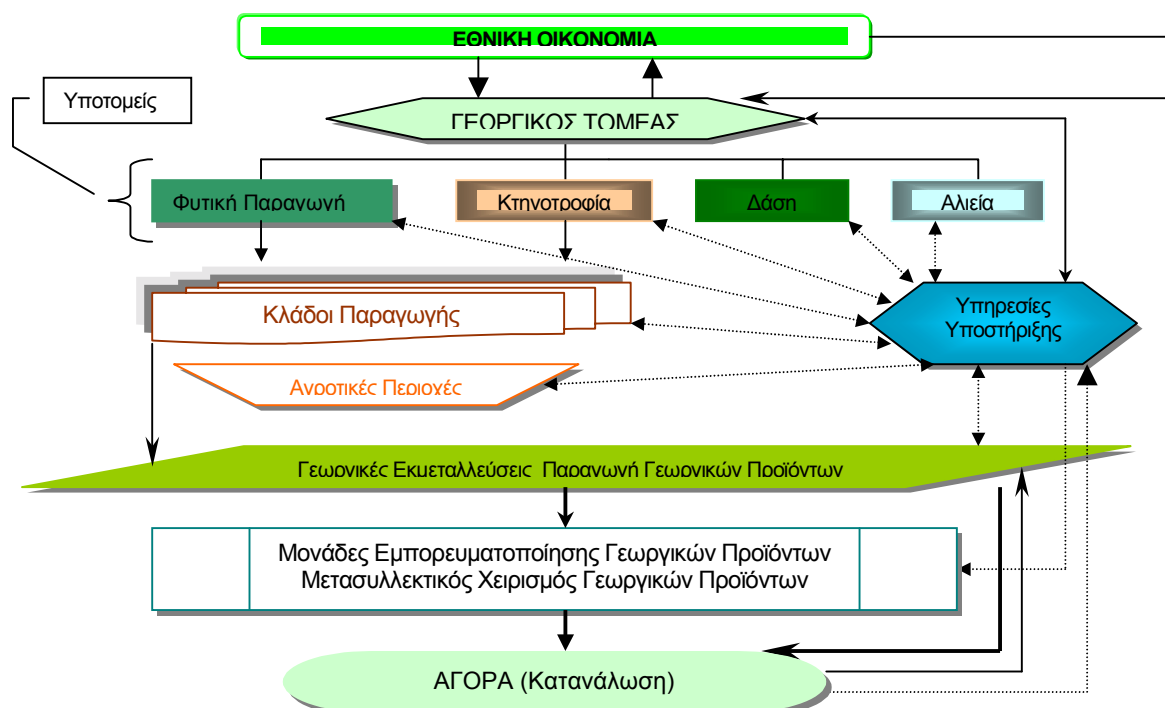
ΕΘΝΙΚΗ ΟΙΚΟΝΟΜΙΑ

Υποτομείς

ΓΕΩΡΓΙΚΟΣ ΤΟΜΕΑΣ

Φυτική Παραγωγή

Κτηνοτροφία

Δάση

Αλιεία

Κλάδοι Παραγωγής

Υπηρεσίες Υποστήριξης

Αγροτικές Περιοχές

Γεωργικές Εκμεταλλεύσεις Παραγωγή Γεωργικών Προϊόντων

Μονάδες Εμπορευματοποίησης Γεωργικών Προϊόντων
Μετασυλλεκτικός Χειρισμός Γεωργικών Προϊόντων

ΑΓΟΡΑ (Κατανάλωση)